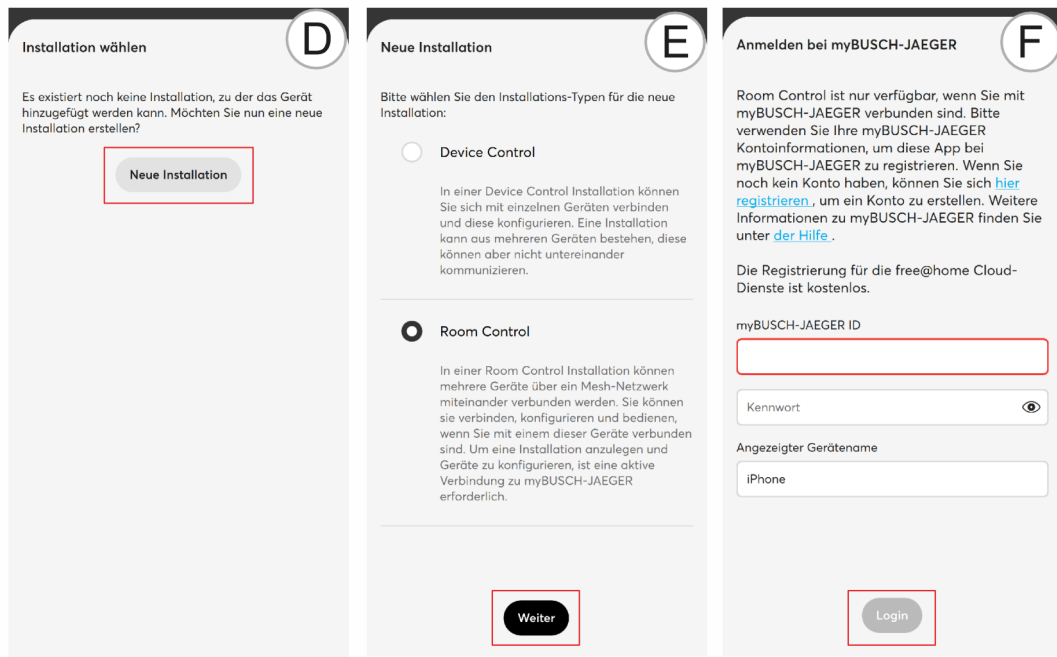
D

Installation wählen

Es existiert noch keine Installation, zu der das Gerät hinzugefügt werden kann. Möchten Sie nun eine neue Installation erstellen?

Neue Installation

E

Neue Installation

Bitte wählen Sie den Installations-Typen für die neue Installation:

Device Control

In einer Device Control Installation können Sie sich mit einzelnen Geräten verbinden und diese konfigurieren. Eine Installation kann aus mehreren Geräten bestehen, diese können aber nicht untereinander kommunizieren.

Room Control

In einer Room Control Installation können mehrere Geräte über ein Mesh-Netzwerk miteinander verbunden werden. Sie können sie verbinden, konfigurieren und bedienen, wenn Sie mit einem dieser Geräte verbunden sind. Um eine Installation anzulegen und Geräte zu konfigurieren, ist eine aktive Verbindung zu myBUSCH-JAEGER erforderlich.

Weiter

F

Anmelden bei myBUSCH-JAEGER

Room Control ist nur verfügbar, wenn Sie mit myBUSCH-JAEGER verbunden sind. Bitte verwenden Sie Ihre myBUSCH-JAEGER Kontoinformationen, um diese App bei myBUSCH-JAEGER zu registrieren. Wenn Sie noch kein Konto haben, können Sie sich hier registrieren , um ein Konto zu erstellen. Weitere Informationen zu myBUSCH-JAEGER finden Sie unter der Hilfe .

Die Registrierung für die free@home Cloud-Dienste ist kostenlos.

myBUSCH-JAEGER ID

Kennwort

Angezeigter Gerätename

iPhone

Login